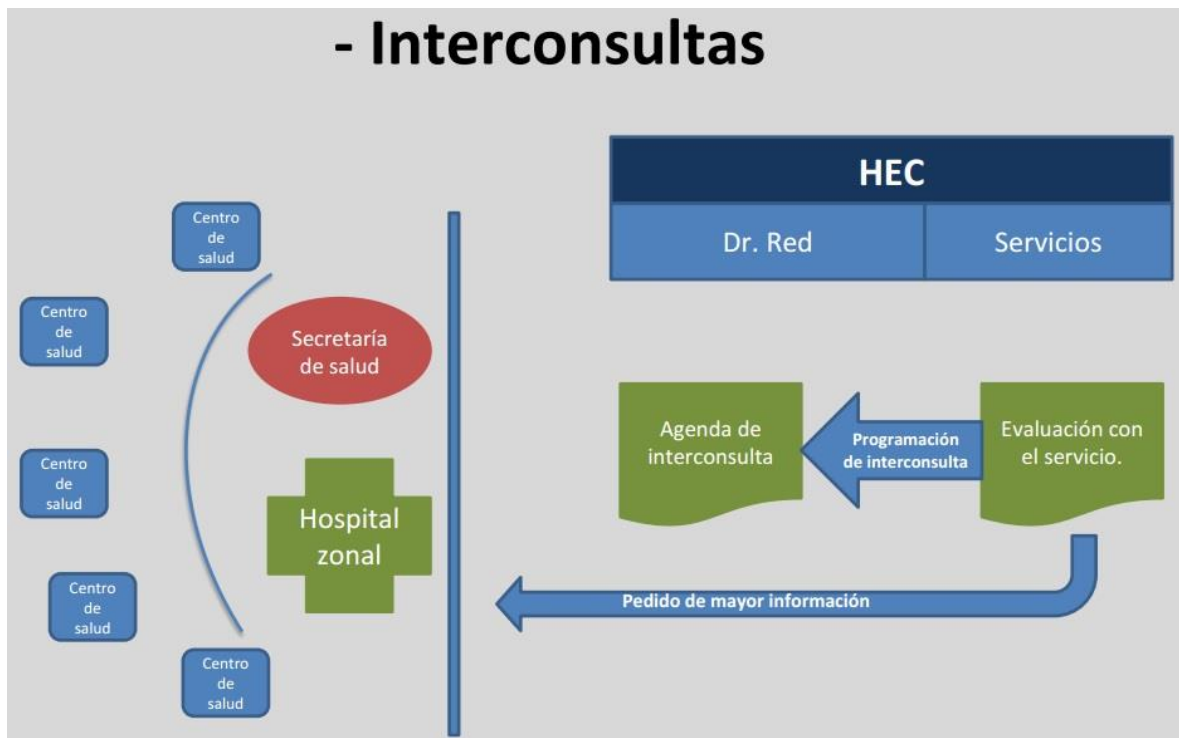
- Interconsultas

| HEC | |
|---|---|
| Dr. Red | Servicios |

Centro de salud

Centro de salud

Centro de salud

Centro de salud

Centro de salud

Secretaría de salud

Hospital zonal

Agenda de interconsulta

Programación de interconsulta

Evaluación con el servicio.

Pedido de mayor información